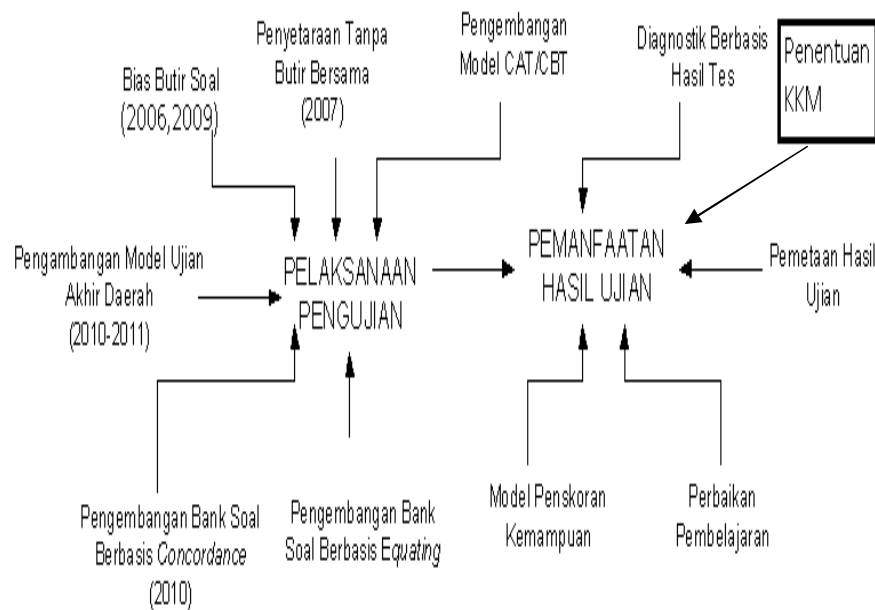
Bias Butir Soal (2006,2009)

Penyetaraan Tanpa Butir Bersama (2007)

Pengembangan Model CAT/CBT

Diagnostik Berbasis Hasil Tes

Penentuan KKM

Pengambangan Model Ujian Akhir Daerah (2010-2011)

PELAKSANAAN PENGUJIAN

PEMANFAATAN HASIL UJIAN

Pemetaan Hasil Ujian

Pengembangan Bank Soal Berbasis *Concordance* (2010)

Pengembangan Bank Soal Berbasis E*quating*

Model Penskoran Kemampuan

Perbaikan Pembelajaran